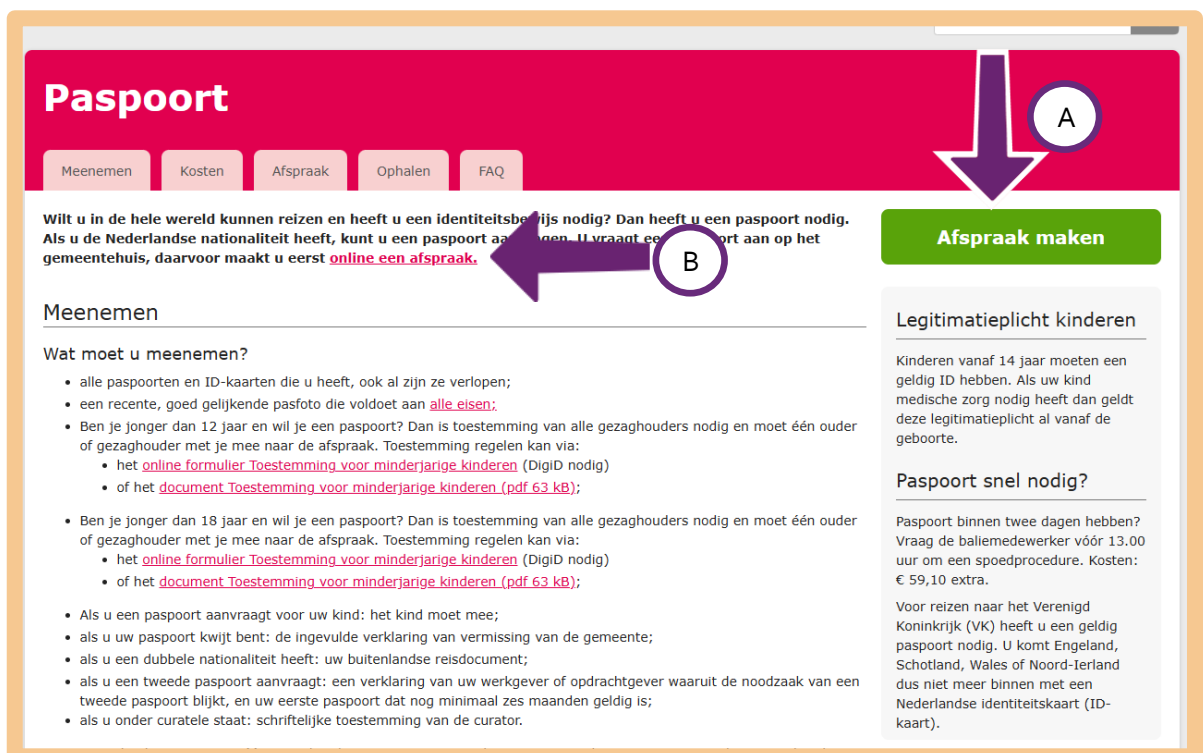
Paspoort

Meenemen Kosten Afspraak Ophalen FAQ

A

Afspraak maken

Wilt u in de hele wereld kunnen reizen en heeft u een identiteitsbe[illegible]ijs nodig? Dan heeft u een paspoort nodig. Als u de Nederlandse nationaliteit heeft, kunt u een paspoort aa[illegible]gen. U vraagt ee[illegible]ort aan op het gemeentehuis, daarvoor maakt u eerst online een afspraak.

B

Meenemen

Wat moet u meenemen?

- alle paspoorten en ID-kaarten die u heeft, ook al zijn ze verlopen;
- een recente, goed gelijkende pasfoto die voldoet aan alle eisen;
- Ben je jonger dan 12 jaar en wil je een paspoort? Dan is toestemming van alle gezaghouders nodig en moet één ouder of gezaghouder met je mee naar de afspraak. Toestemming regelen kan via:
  - het online formulier Toestemming voor minderjarige kinderen (DigiD nodig)
  - of het document Toestemming voor minderjarige kinderen (pdf 63 kB);
- Ben je jonger dan 18 jaar en wil je een paspoort? Dan is toestemming van alle gezaghouders nodig en moet één ouder of gezaghouder met je mee naar de afspraak. Toestemming regelen kan via:
  - het online formulier Toestemming voor minderjarige kinderen (DigiD nodig)
  - of het document Toestemming voor minderjarige kinderen (pdf 63 kB);
- Als u een paspoort aanvraagt voor uw kind: het kind moet mee;
- als u uw paspoort kwijt bent: de ingevulde verklaring van vermissing van de gemeente;
- als u een dubbele nationaliteit heeft: uw buitenlandse reisdocument;
- als u een tweede paspoort aanvraagt: een verklaring van uw werkgever of opdrachtgever waaruit de noodzaak van een tweede paspoort blijkt, en uw eerste paspoort dat nog minimaal zes maanden geldig is;
- als u onder curatele staat: schriftelijke toestemming van de curator.

Legitimatieplicht kinderen

Kinderen vanaf 14 jaar moeten een geldig ID hebben. Als uw kind medische zorg nodig heeft dan geldt deze legitimatieplicht al vanaf de geboorte.

Paspoort snel nodig?

Paspoort binnen twee dagen hebben? Vraag de baliemedewerker vóór 13.00 uur om een spoedprocedure. Kosten: € 59,10 extra.

Voor reizen naar het Verenigd Koninkrijk (VK) heeft u een geldig paspoort nodig. U komt Engeland, Schotland, Wales of Noord-Ierland dus niet meer binnen met een Nederlandse identiteitskaart (ID-kaart).